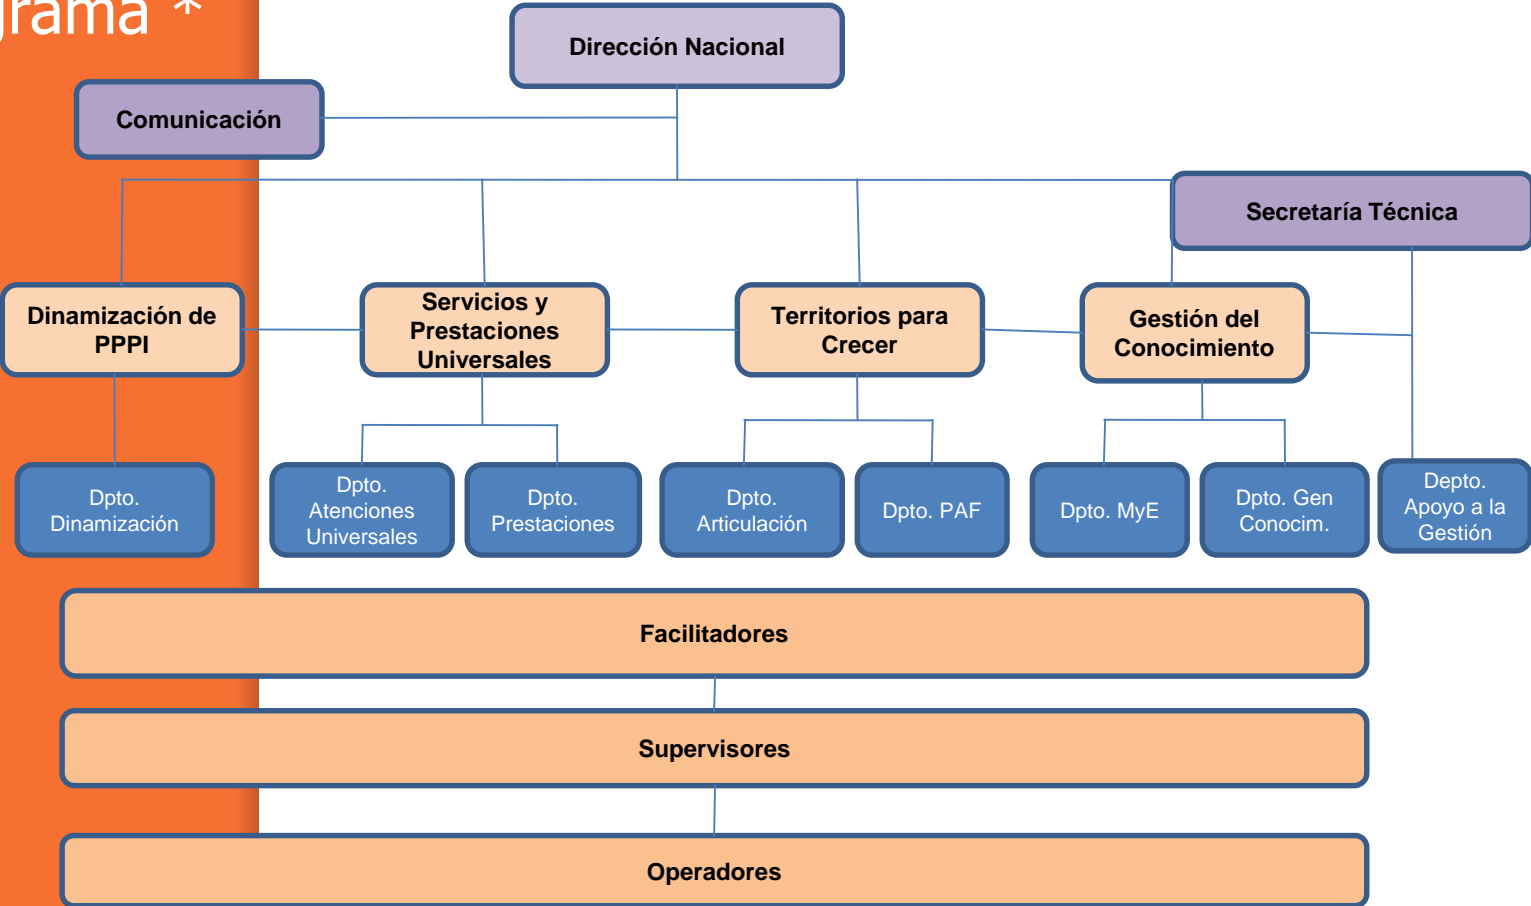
rama *

Dirección Nacional

Comunicación

Secretaría Técnica

Dinamización de PPPI

Servicios y Prestaciones Universales

Territorios para Crecer

Gestión del Conocimiento

Dpto. Dinamización

Dpto. Atenciones Universales

Dpto. Prestaciones

Dpto. Articulación

Dpto. PAF

Dpto. MyE

Dpto. Gen Conocim.

Depto. Apoyo a la Gestión

Facilitadores

Supervisores

Operadores